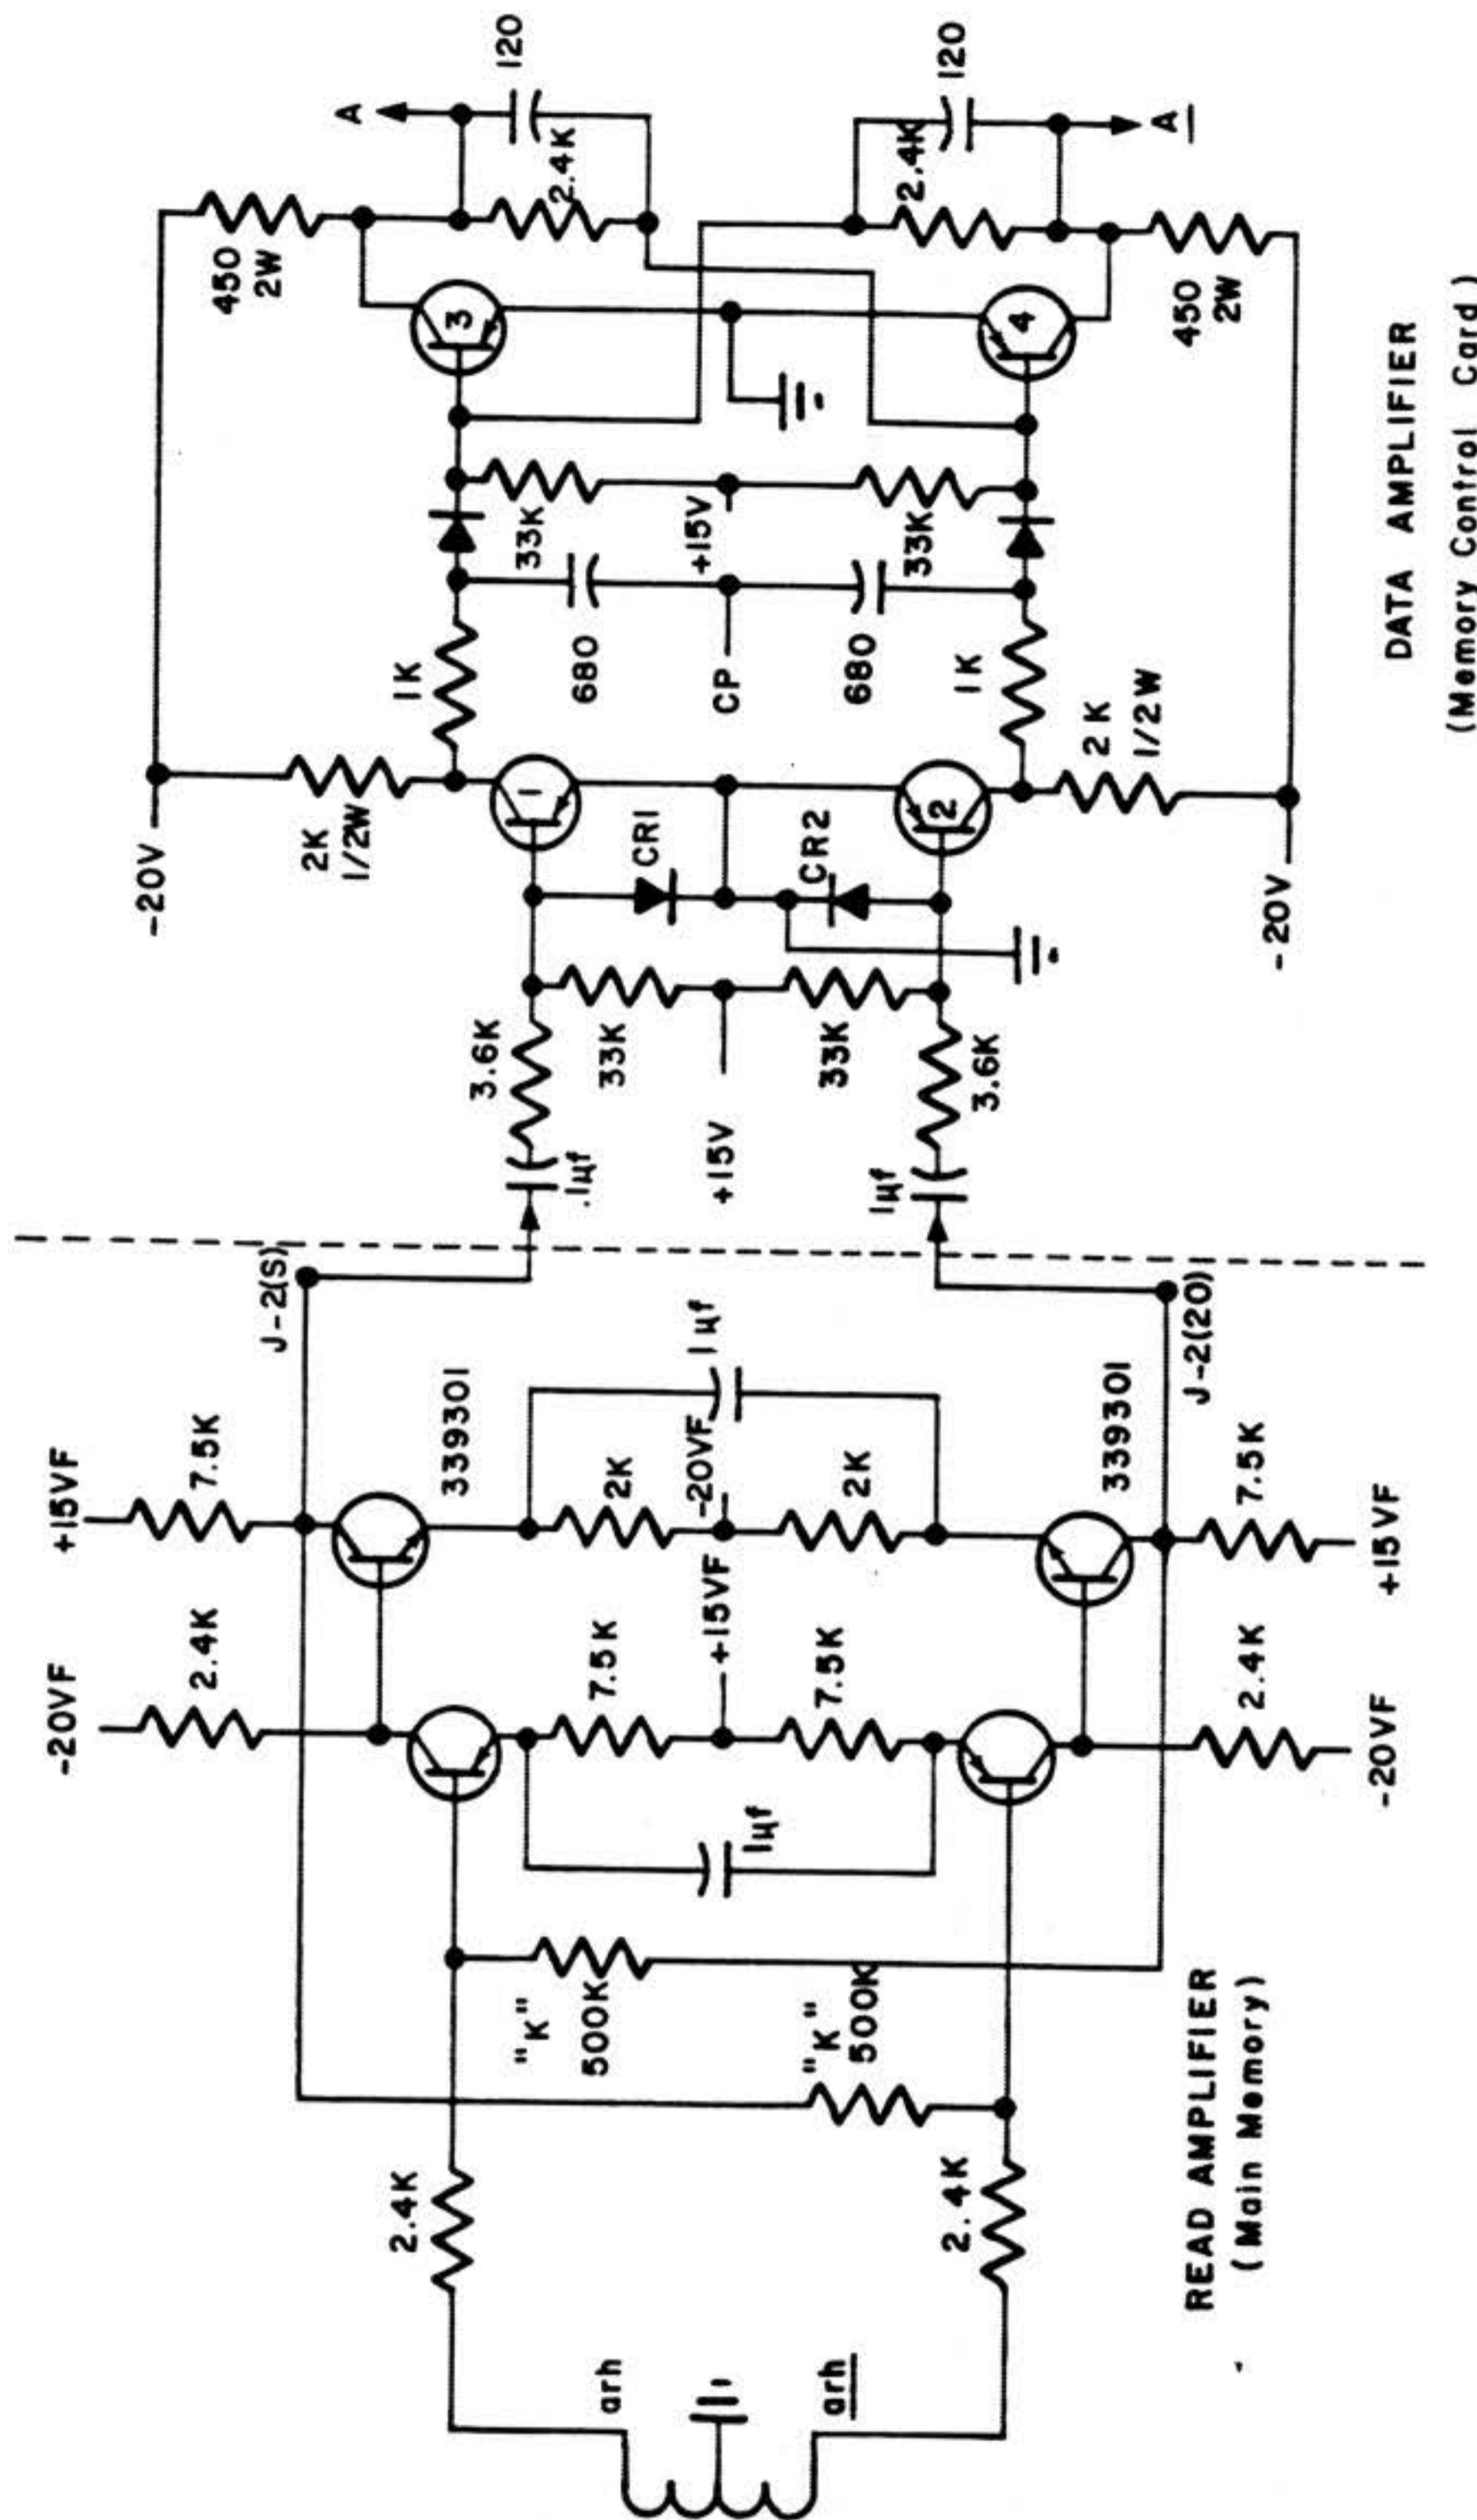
120
A
2.4K
450
2W
3
4
120
A
2.4K
450
2W
33K
+15V
33K
680
CP
680
1K
1K
-20V
2K
1/2W
1
CR1
CR2
2
2 K
1/2 W
-20V
3.6K
33K
33K
3.6K
.1μf
+15V
1μf
J-2(S)
J-2(20)
+15VF
7.5K
339301
1μf
2K
-20VF
2K
339301
7.5K
+15VF
-20VF
2.4K
7.5K
+15VF
7.5K
2.4K
-20VF
1μf
"K"
500K
"K"
500K
2.4K
2.4K
arh
arh
READ AMPLIFIER
(Main Memory)
DATA AMPLIFIER
(Memory Control Card)